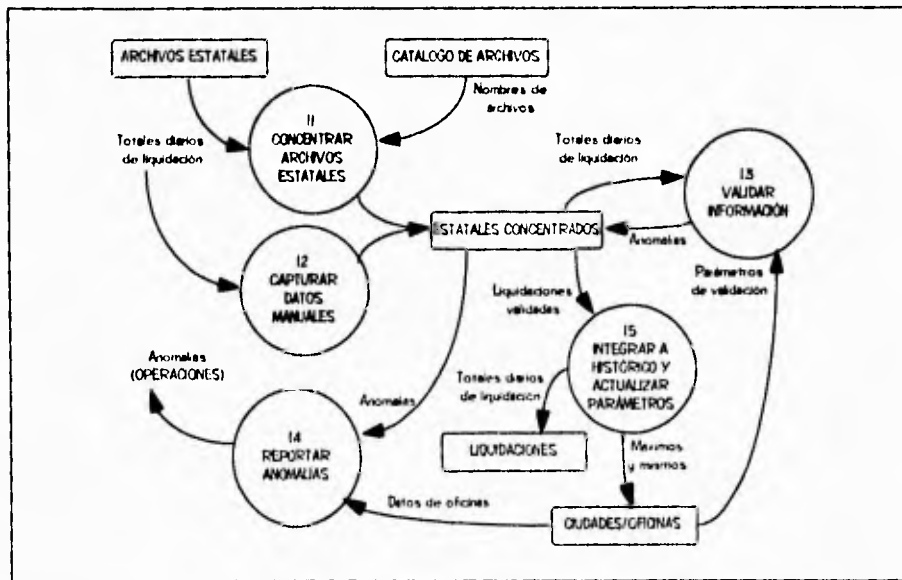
ARCHIVOS ESTATALES

CATALOGO DE ARCHIVOS

Nombres de archivos

Totales diarios de liquidación

1.1 CONCENTRAR ARCHIVOS ESTATALES

Totales diarios de liquidación

1.3 VALIDAR INFORMACIÓN

ESTATALES CONCENTRADOS

Anomalías

1.2 CAPTURAR DATOS MANUALES

Parámetros de validación

Liquidaciones validadas

1.5 INTEGRAR A HISTÓRICO Y ACTUALIZAR PARÁMETROS

Anomalías (OPERACIONES)

Totales diarios de liquidación

Anomalías

1.4 REPORTAR ANOMALÍAS

LIQUIDACIONES

Maximos y minimos

Datos de oficinas

CIUDADES/OFICINAS